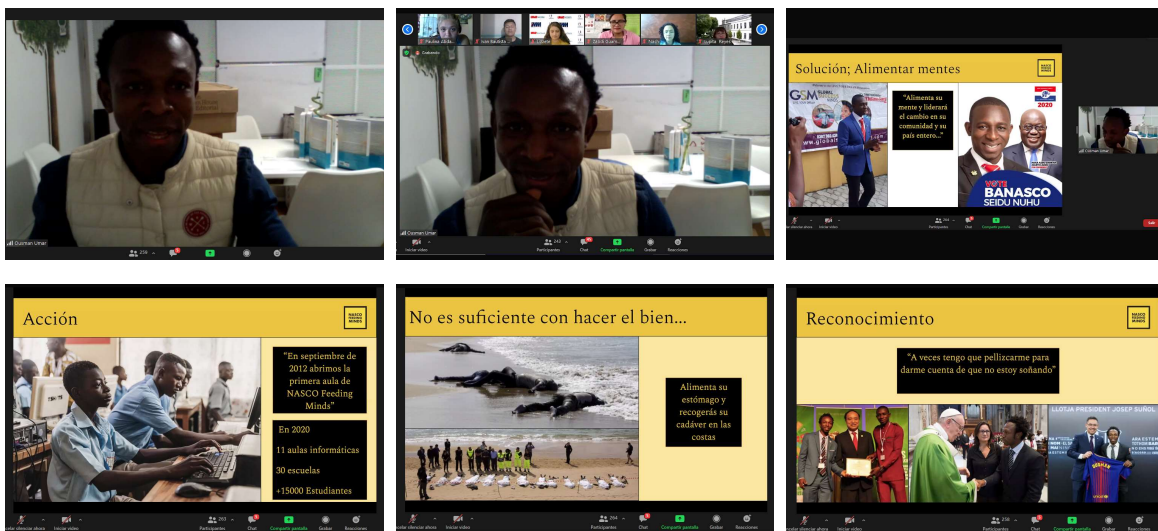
Ousman Umar

258

Paulina Alida | Iusin Bautista | Liliana | Olivia Suaro | Nacil | Juana Reyes

Ousman Umar

Iniciar video

262

Participantes

Chat

Compartir pantalla

Grabar

Reacciones

Solución; Alimentar mentes

NASCO FEEDING MINDS

"Alimenta su mente y liderará el cambio en su comunidad y su país entero..."

2020

VOTE BANASCO SEIDU NUHU

Ousman Umar

Iniciar video

266

Participantes

Chat

Compartir pantalla

Grabar

Reacciones

Salir

Acción

NASCO FEEDING MINDS

"En septiembre de 2012 abrimos la primera aula de NASCO Feeding Minds"

En 2020

11 aulas informáticas

30 escuelas

+15000 Estudiantes

Iniciar video

265

Participantes

Chat

Compartir pantalla

Grabar

Reacciones

No es suficiente con hacer el bien...

Alimenta su estómago y recogerás su cadáver en las costas

Iniciar video

264

Participantes

Chat

Compartir pantalla

Grabar

Reacciones

Reconocimiento

NASCO FEEDING MINDS

"A veces tengo que pellizcarme para darme cuenta de que no estoy soñando"

LLOTJA PRESIDENT JOSEP SUÑOL

Iniciar video

236

Participantes

Chat

Compartir pantalla

Grabar

Reacciones